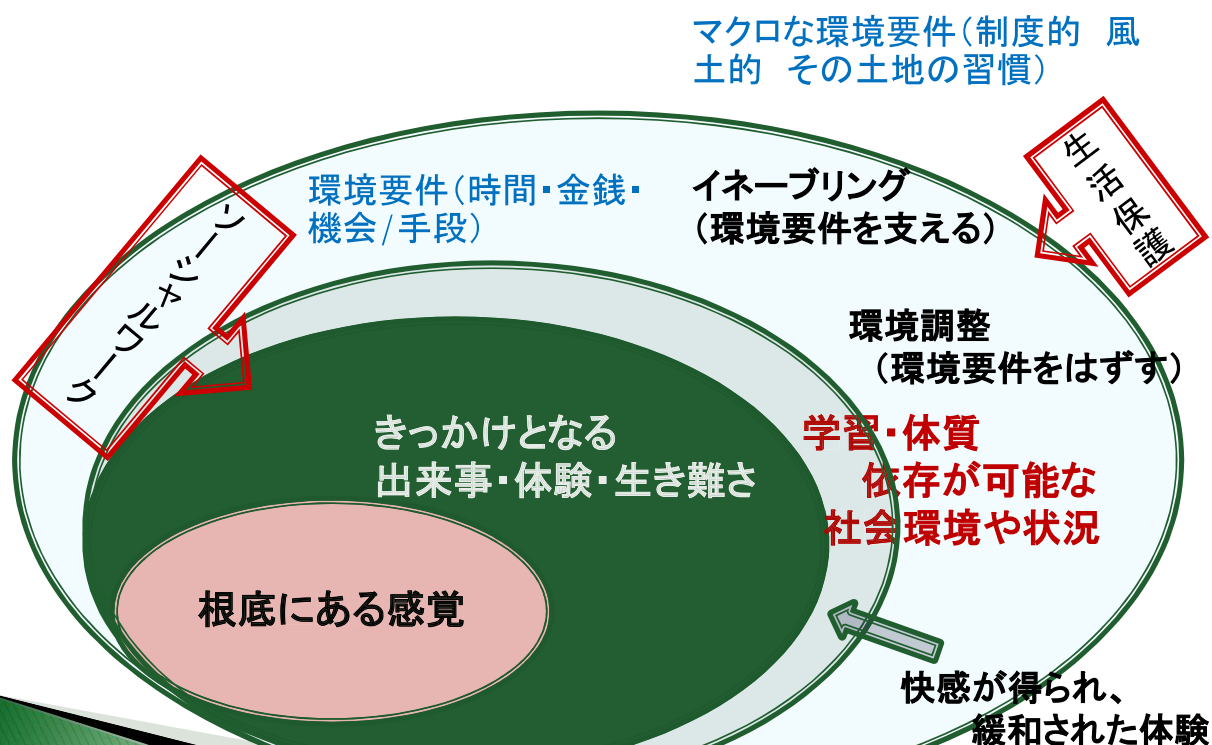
マクロな環境要件（制度的　風土的　その土地の習慣）

生活保護

ソーシャルワーク

環境要件（時間・金銭・機会/手段）

イネーブリング（環境要件を支える）

環境調整（環境要件をはずす）

きっかけとなる出来事・体験・生き難さ

学習・体質　依存が可能な社会環境や状況

根底にある感覚

快感が得られ、緩和された体験